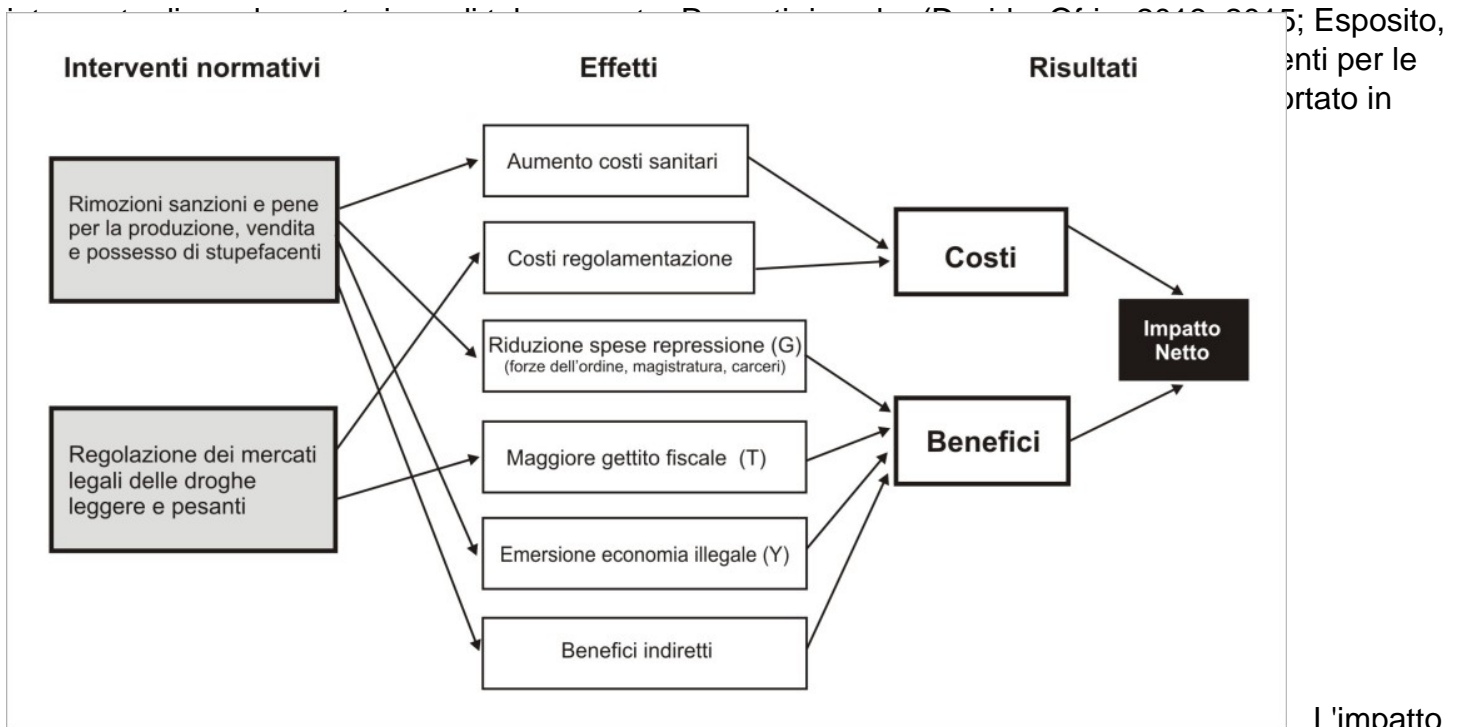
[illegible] ; Esposito,
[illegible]nti per le
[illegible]rtato in

Interventi normativi

Effetti

Risultati

Rimozioni sanzioni e pene per la produzione, vendita e possesso di stupefacenti

Regolazione dei mercati legali delle droghe leggere e pesanti

Aumento costi sanitari

Costi regolamentazione

Riduzione spese repressione (G)
(forze dell'ordine, magistratura, carceri)

Maggiore gettito fiscale (T)

Emersione economia illegale (Y)

Benefici indiretti

Costi

Benefici

Impatto Netto

L'impatto